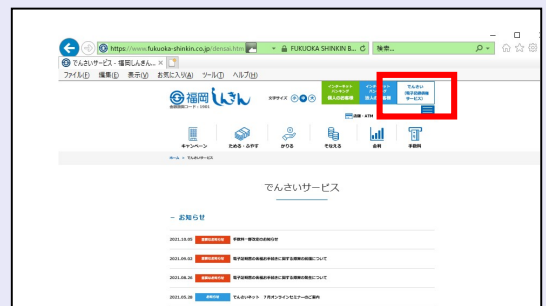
https://www.fukuoka-shinkin.co.jp/densai.html

FUKUOKA SHINKIN B...

検索...

でんさいサービス - 福岡しんきん...

ファイル(F) 編集(E) 表示(V) お気に入り(A) ツール(T) ヘルプ(H)

福岡しんきん

金融機関コード：1001

文字サイズ

インターネットバンキング 個人の皆様

インターネットバンキング 法人の皆様

でんさい (電子記録債権サービス)

店舗・ATM

キャンペーン

ためる・ふやす

かりる

そなえる

金利

手数料

ホーム > でんさいサービス

でんさいサービス

お知らせ

2021.10.05 手数料一部改定のお知らせ

2021.09.02 電子記録債権の各種お手続きに関する規定の改定について

2021.08.26 電子記録債権の各種お手続きに関する規定の改定について

2021.05.28 でんさいネット 7月オンラインセミナーのご案内